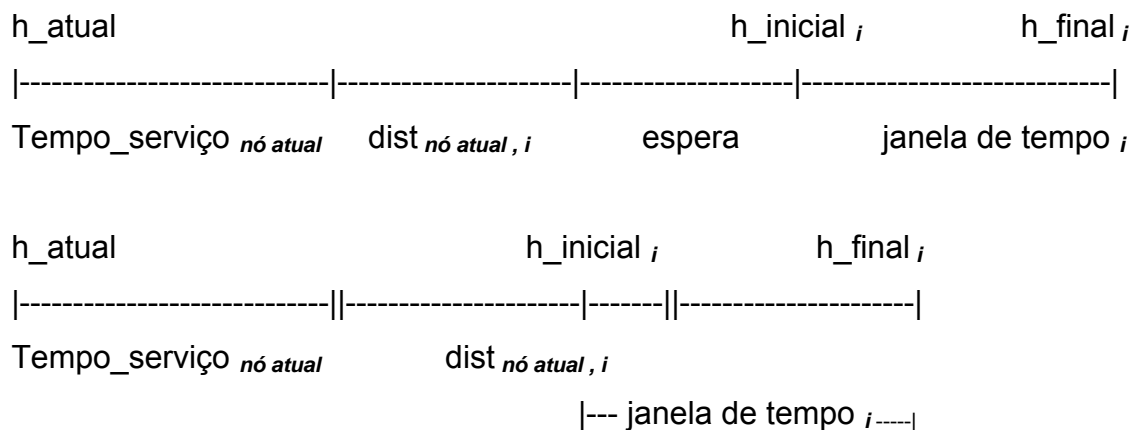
h_atual h_inicial $_i$ h_final $_i$

|----------------------------|---------------------|--------------------|---------------------------|

Tempo_serviço $_{nó\ atual}$ dist $_{nó\ atual\ ,\ i}$ espera janela de tempo $_i$

h_atual h_inicial $_i$ h_final $_i$

|----------------------------||---------------------|-------||---------------------|

Tempo_serviço $_{nó\ atual}$ dist $_{nó\ atual\ ,\ i}$

|--- janela de tempo $_i$ -----|